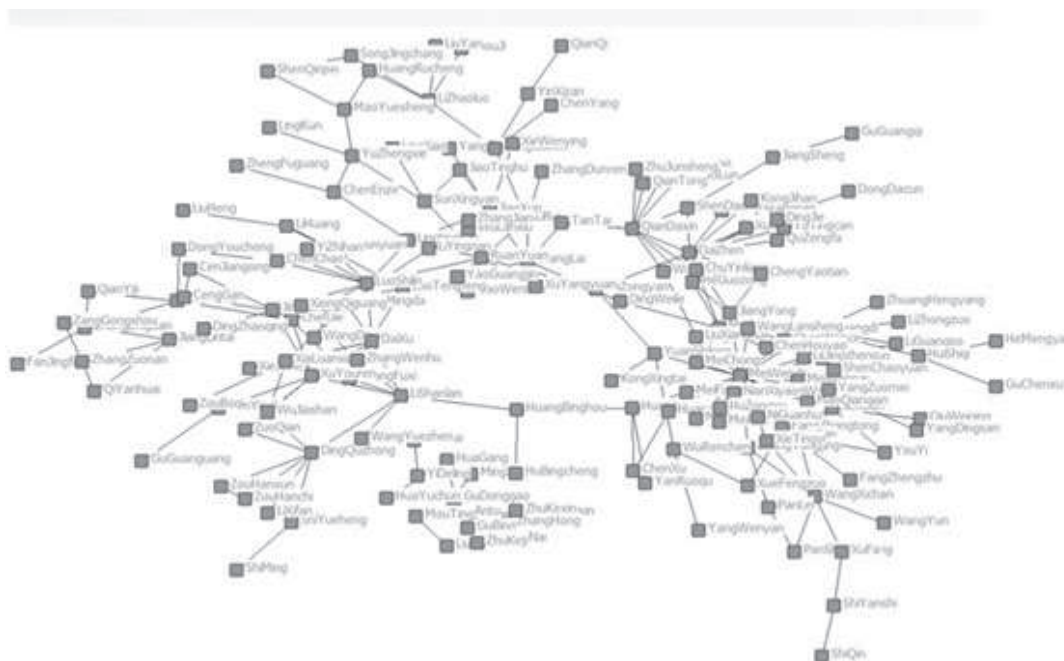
LiuYanhou3
QianQi
SongJingchang
ShenQinpin
HuangRocheng
LiZhaobo
YeXiquan
ChenYang
MaoYuesheng
LingKun
Yang
XieWenying
ZhengFuguang
YuZhengxie
JiaoTinghu
ZhangDunren
ZhuJunsheng
GuGuangia
QianTong
JiangSheng
ChenEnzai
SunXingyan
DongDacun
XuMeng
LiHuang
ZhangJian
TanTai
ShenDan
KangShan
Ding
QuZengfa
YiZhihan
QianDaxin
LuYingnan
DongYoucheng
ChenChen
RuanYuan
FangLai
ZenJiangang
DaiZhen
ChuYinbo
ChengYaotian
QianYa
LuoShilin
DaiTen
YaoGuang
YaoWen
XuYangyuan
ZengGuo
ZongWeile
XiongQiguang
MengDa
JiangYong
ZhuangHengyang
ZangGongzhou
WangLansheng
LiZhongzuo
DingZhenong
ChenHouyao
LuGuanbiao
HeMengyu
JiangRutai
WangDan
DaiXu
ShenChaoyuan
HuShiqi
FanJingrui
ZhangGuonan
MeiChong
XiaLuanxi
ZhangWenhu
QiYanhua
KongXingtai
GuChenxu
XuYouren
HongFuxi
YangZuomei
ZouBinde
LiShanlan
HuangBinghou
WuJiashan
WangYuezheng
YangDegeun
ZuoQian
WuRenchen
YouYi
GuGuanguang
DingQuzhong
HuaGang
HuaBingcheng
FangZhengzhu
ZouHanxun
XueFengzuo
ZouHanchi
YiDeng
WangYuchan
LiXifan
LinYuefeng
HuaYuchun
GuDenggao
ChenXu
YanRuoqu
ShiMing
MouTing
ZhuKexin
WangYan
GuBen
ZhangHong
YangWenyan
ZhuKe
PanDi
XuFang
ShiYandx
ShiQin